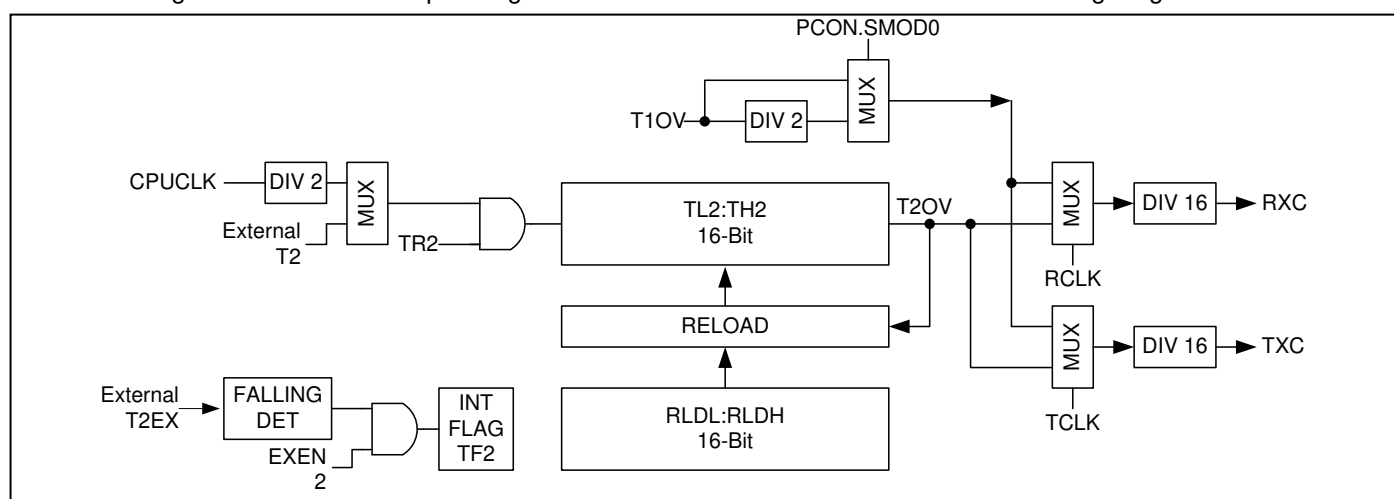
PCON.SMOD0

MUX

T1OV

DIV 2

CPUCLK

DIV 2

MUX

External T2

TR2

TL2:TH2 16-Bit

T2OV

MUX

DIV 16

RXC

RCLK

RELOAD

MUX

DIV 16

TXC

TCLK

External T2EX

FALLING DET

EXEN 2

INT FLAG TF2

RLDL:RLDH 16-Bit